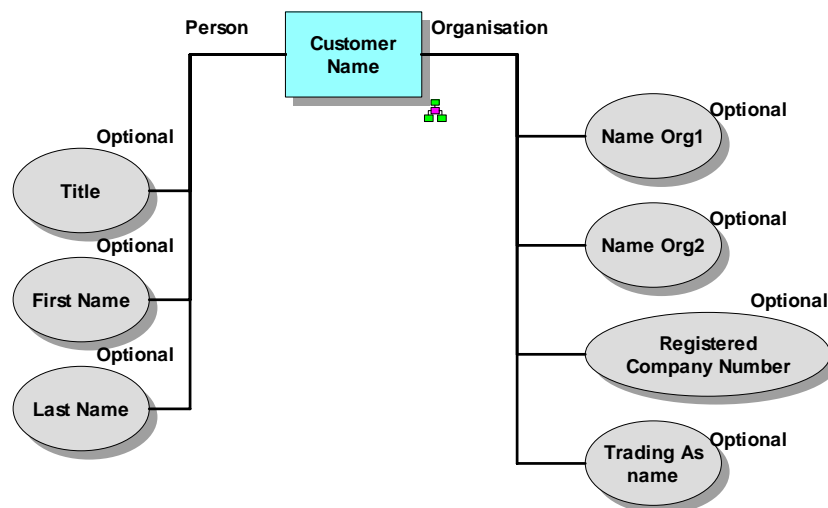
Person

Customer Name

Organisation

Optional

Title

Optional

First Name

Optional

Last Name

Name Org1

Optional

Name Org2

Optional

Optional

Registered Company Number

Trading As name

Optional